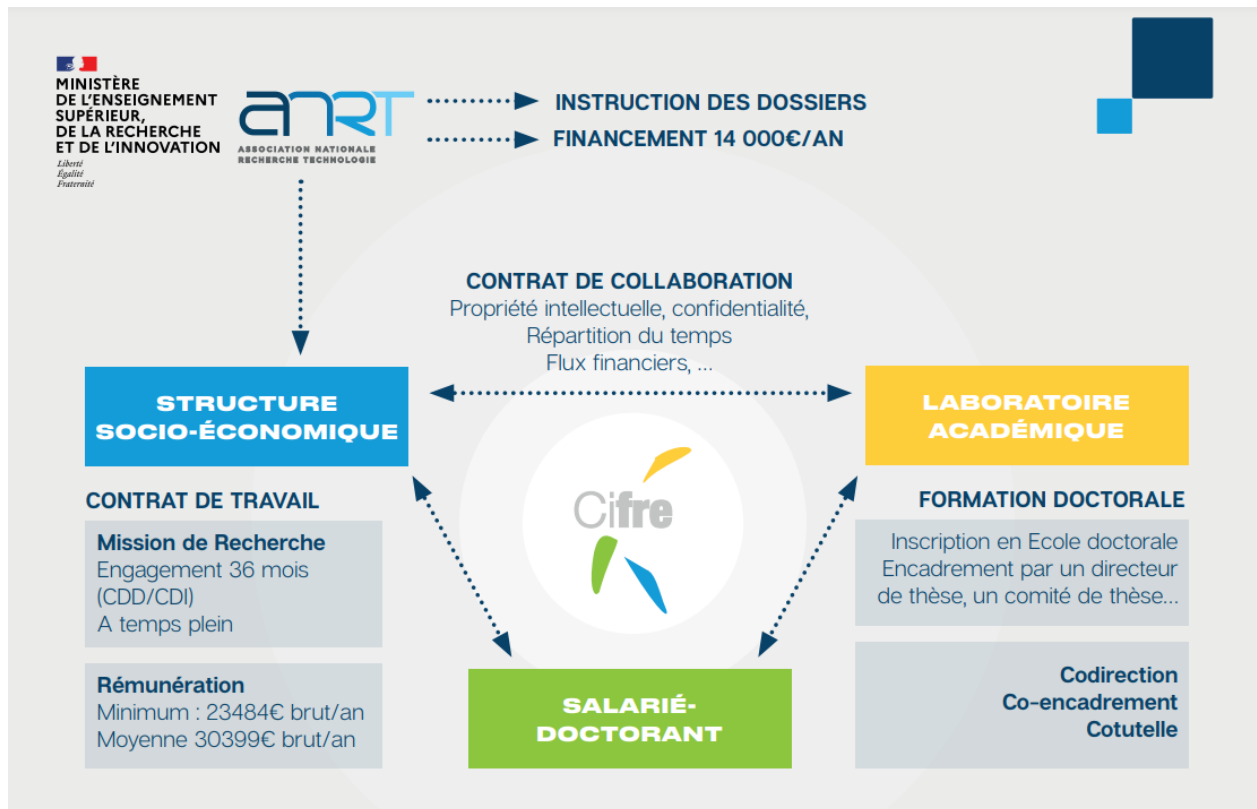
MINISTÈRE
DE L'ENSEIGNEMENT SUPÉRIEUR, DE LA RECHERCHE ET DE L'INNOVATION
Liberté
Égalité
Fraternité

ANRT
ASSOCIATION NATIONALE RECHERCHE TECHNOLOGIE

INSTRUCTION DES DOSSIERS
FINANCEMENT 14 000€/AN

CONTRAT DE COLLABORATION
Propriété intellectuelle, confidentialité,
Répartition du temps
Flux financiers, ...

STRUCTURE SOCIO-ÉCONOMIQUE

LABORATOIRE ACADÉMIQUE

Cifre

CONTRAT DE TRAVAIL

Mission de Recherche
Engagement 36 mois (CDD/CDI)
A temps plein

Rémunération
Minimum : 23484€ brut/an
Moyenne 30399€ brut/an

SALARIÉ-DOCTORANT

FORMATION DOCTORALE

Inscription en Ecole doctorale
Encadrement par un directeur de thèse, un comité de thèse...

Codirection
Co-encadrement
Cotutelle